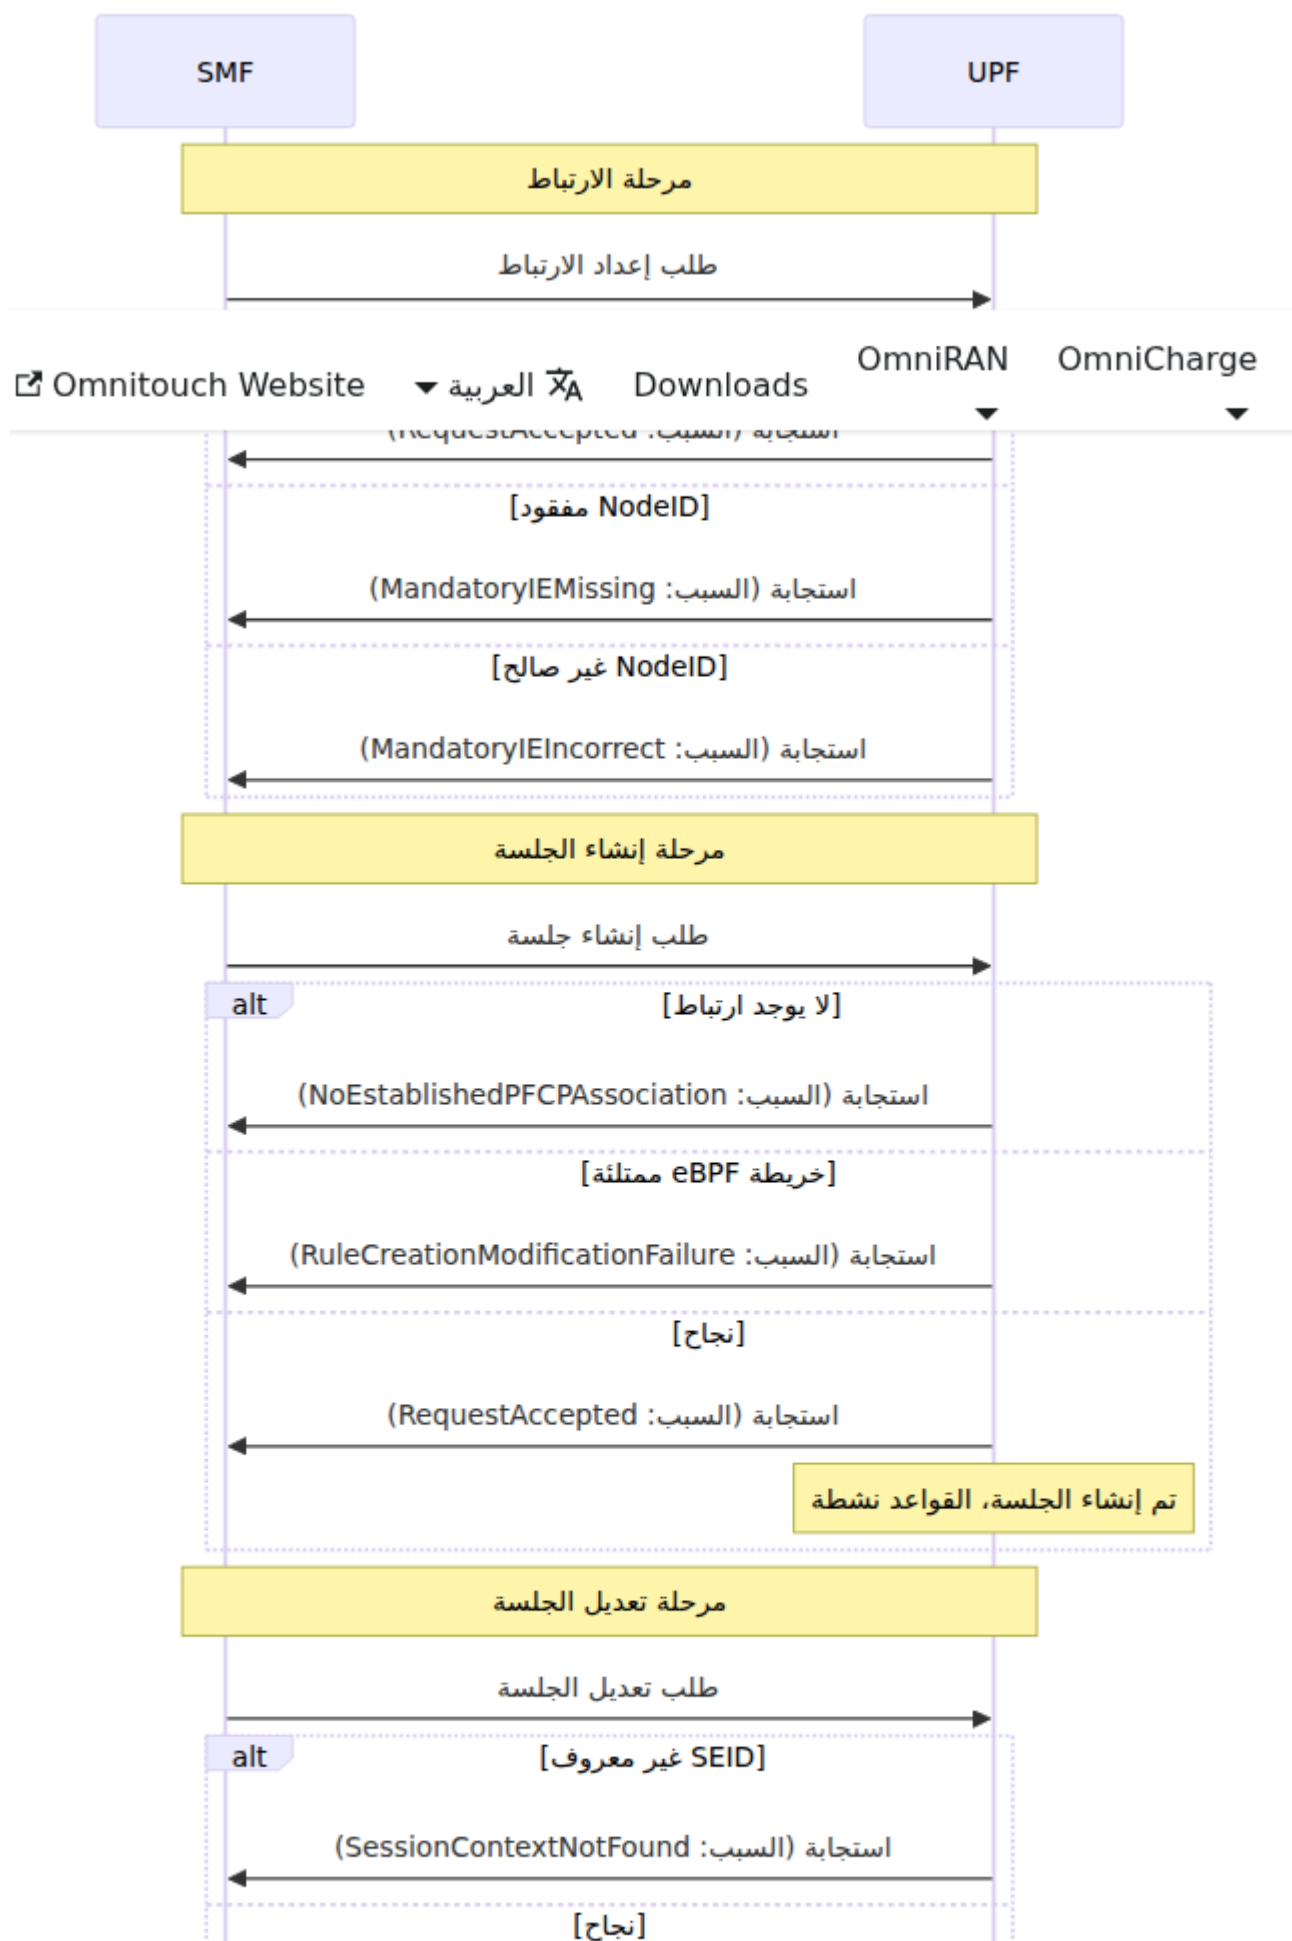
SMF

UPF

مرحلة الارتباط

طلب إعداد الارتباط

Omnitouch Website

العربية

Downloads

OmniRAN

OmniCharge

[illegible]

[NodeID مفقود]

استجابة (السبب: MandatoryIEMissing)

[NodeID غير صالح]

استجابة (السبب: MandatoryIEIncorrect)

مرحلة إنشاء الجلسة

طلب إنشاء جلسة

alt

[لا يوجد ارتباط]

استجابة (السبب: NoEstablishedPFCPAssociation)

[خريطة eBPF ممتلئة]

استجابة (السبب: RuleCreationModificationFailure)

[نجاح]

استجابة (السبب: RequestAccepted)

تم إنشاء الجلسة، القواعد نشطة

مرحلة تعديل الجلسة

طلب تعديل الجلسة

alt

[SEID غير معروف]

استجابة (السبب: SessionContextNotFound)

[نجاح]